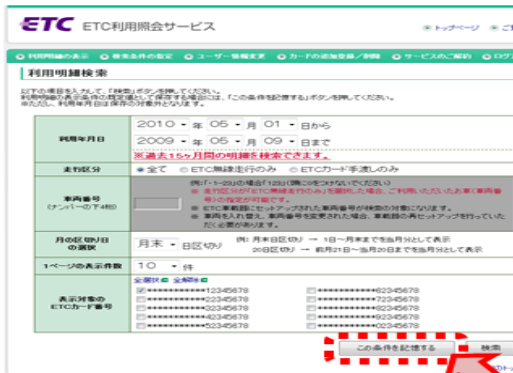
ETC ETC利用照会サービス

トップページ

利用明細検索

利用年月日
2010 年 05 月 01 日から
2009 年 05 月 09 日まで
※過去15ヶ月間の明細を検索できます。

走行区分
全て ETC無線走行のみ ETCカード手渡しのみ

車両番号（ナンバーの下4桁）

月の区切り日の選択
月末 日区切り

1ページの表示件数
10 件

表示対象のETCカード番号
************12345678
************22345678
************32345678
************42345678
************52345678
************62345678
************72345678
************82345678
************92345678
************02345678

この条件を記憶する
検索